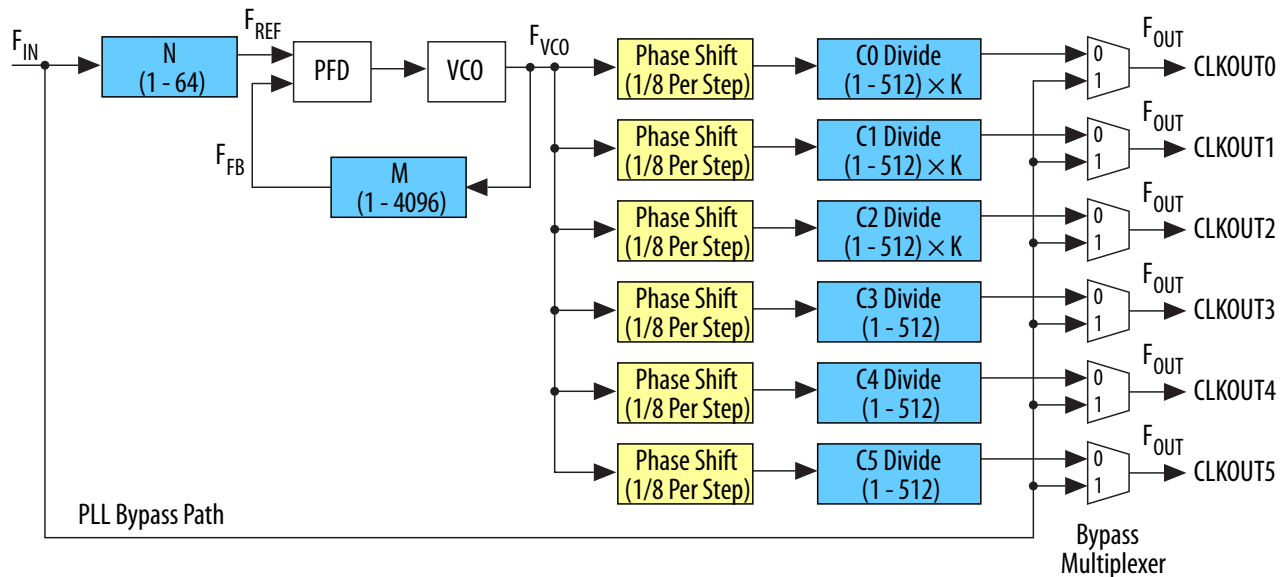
$F_{IN}$

N
(1 - 64)

$F_{REF}$

PFD

VCO

$F_{VCO}$

$F_{FB}$

M
(1 - 4096)

Phase Shift
(1/8 Per Step)

C0 Divide
(1 - 512) × K

0
1

$F_{OUT}$
CLKOUT0

Phase Shift
(1/8 Per Step)

C1 Divide
(1 - 512) × K

0
1

$F_{OUT}$
CLKOUT1

Phase Shift
(1/8 Per Step)

C2 Divide
(1 - 512) × K

0
1

$F_{OUT}$
CLKOUT2

Phase Shift
(1/8 Per Step)

C3 Divide
(1 - 512)

0
1

$F_{OUT}$
CLKOUT3

Phase Shift
(1/8 Per Step)

C4 Divide
(1 - 512)

0
1

$F_{OUT}$
CLKOUT4

Phase Shift
(1/8 Per Step)

C5 Divide
(1 - 512)

0
1

$F_{OUT}$
CLKOUT5

PLL Bypass Path

Bypass
Multiplexer